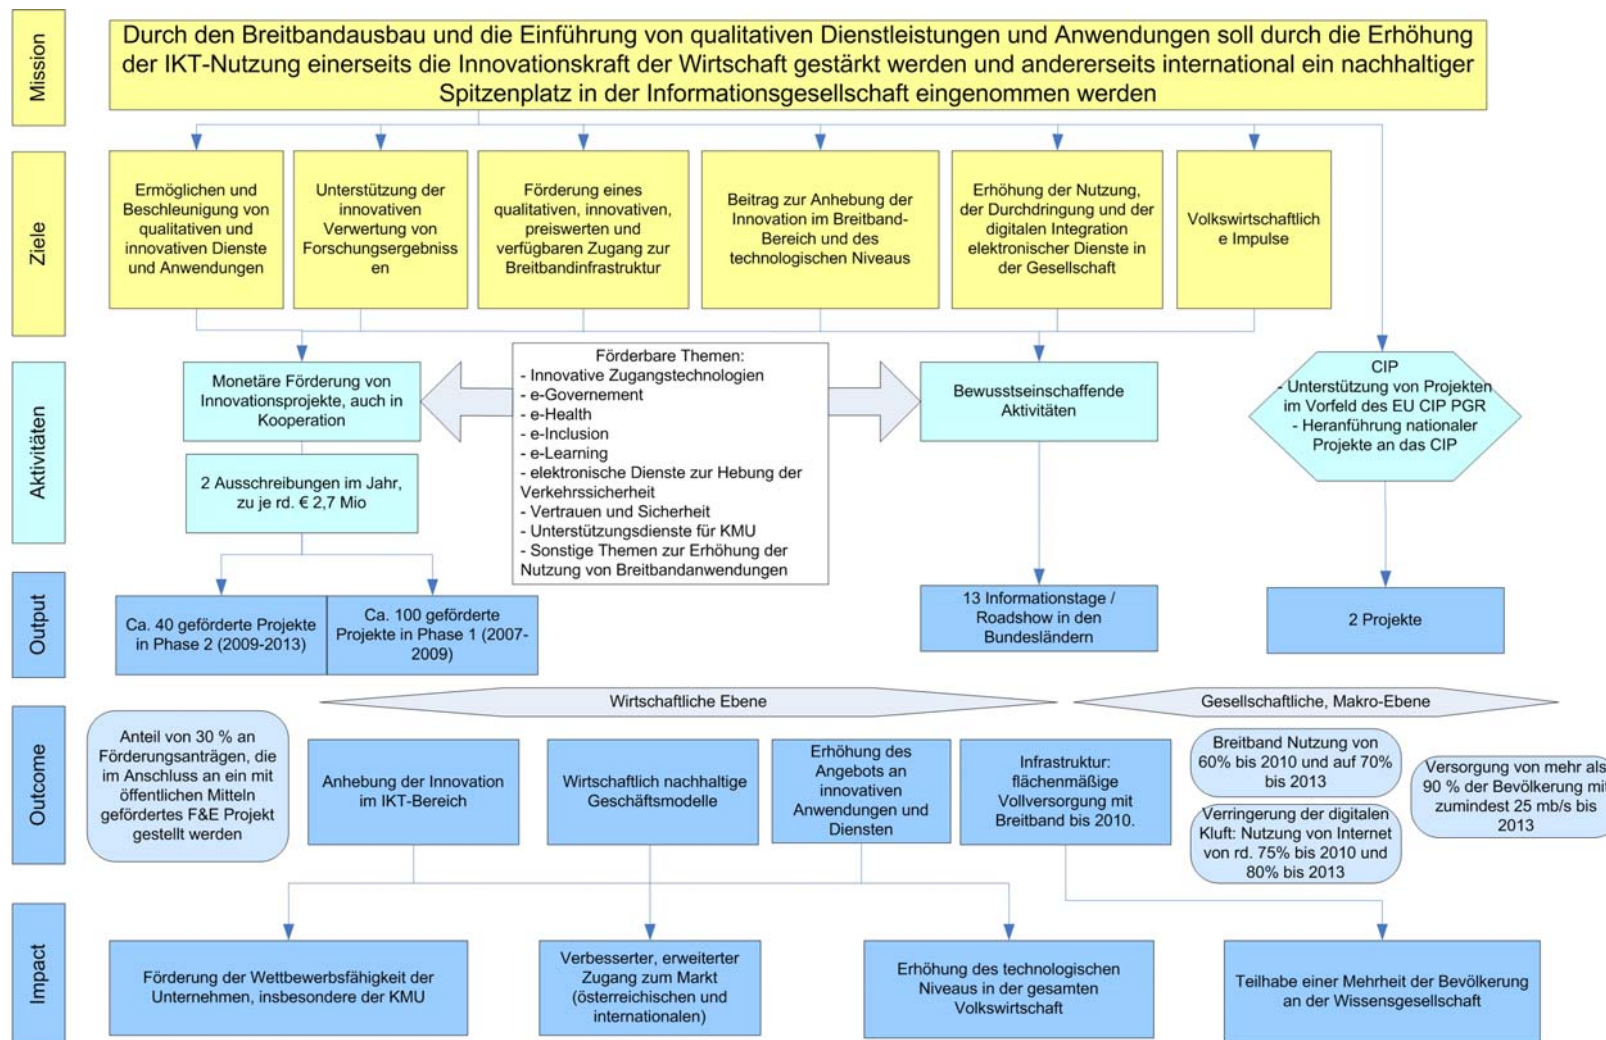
Mission

Durch den Breitbandausbau und die Einführung von qualitativen Dienstleistungen und Anwendungen soll durch die Erhöhung der IKT-Nutzung einerseits die Innovationskraft der Wirtschaft gestärkt werden und andererseits international ein nachhaltiger Spitzenplatz in der Informationsgesellschaft eingenommen werden

Ziele

Ermöglichen und Beschleunigung von qualitativen und innovativen Dienste und Anwendungen

Unterstützung der innovativen Verwertung von Forschungsergebnissen

Förderung eines qualitativen, innovativen, preiswerten und verfügbaren Zugang zur Breitbandinfrastruktur

Beitrag zur Anhebung der Innovation im Breitband-Bereich und des technologischen Niveaus

Erhöhung der Nutzung, der Durchdringung und der digitalen Integration elektronischer Dienste in der Gesellschaft

Volkswirtschaftliche Impulse

Aktivitäten

Monetäre Förderung von Innovationsprojekte, auch in Kooperation

2 Ausschreibungen im Jahr, zu je rd. € 2,7 Mio

Förderbare Themen:
- Innovative Zugangstechnologien
- e-Governement
- e-Health
- e-Inclusion
- e-Learning
- elektronische Dienste zur Hebung der Verkehrssicherheit
- Vertrauen und Sicherheit
- Unterstützungsdienste für KMU
- Sonstige Themen zur Erhöhung der Nutzung von Breitbandanwendungen

Bewusstseinschaffende Aktivitäten

CIP
- Unterstützung von Projekten im Vorfeld des EU CIP PGR
- Heranführung nationaler Projekte an das CIP

Output

Ca. 40 geförderte Projekte in Phase 2 (2009-2013)

Ca. 100 geförderte Projekte in Phase 1 (2007-2009)

13 Informationstage / Roadshow in den Bundesländern

2 Projekte

Outcome

Wirtschaftliche Ebene

Gesellschaftliche, Makro-Ebene

Anteil von 30 % an Förderungsanträgen, die im Anschluss an ein mit öffentlichen Mitteln gefördertes F&E Projekt gestellt werden

Anhebung der Innovation im IKT-Bereich

Wirtschaftlich nachhaltige Geschäftsmodelle

Erhöhung des Angebots an innovativen Anwendungen und Diensten

Infrastruktur: flächenmäßige Vollversorgung mit Breitband bis 2010.

Breitband Nutzung von 60% bis 2010 und auf 70% bis 2013

Verringerung der digitalen Kluft: Nutzung von Internet von rd. 75% bis 2010 und 80% bis 2013

Versorgung von mehr als 90 % der Bevölkerung mit zumindest 25 mb/s bis 2013

Impact

Förderung der Wettbewerbsfähigkeit der Unternehmen, insbesondere der KMU

Verbesserter, erweiterter Zugang zum Markt (österreichischen und internationalen)

Erhöhung des technologischen Niveaus in der gesamten Volkswirtschaft

Teilhabe einer Mehrheit der Bevölkerung an der Wissensgesellschaft